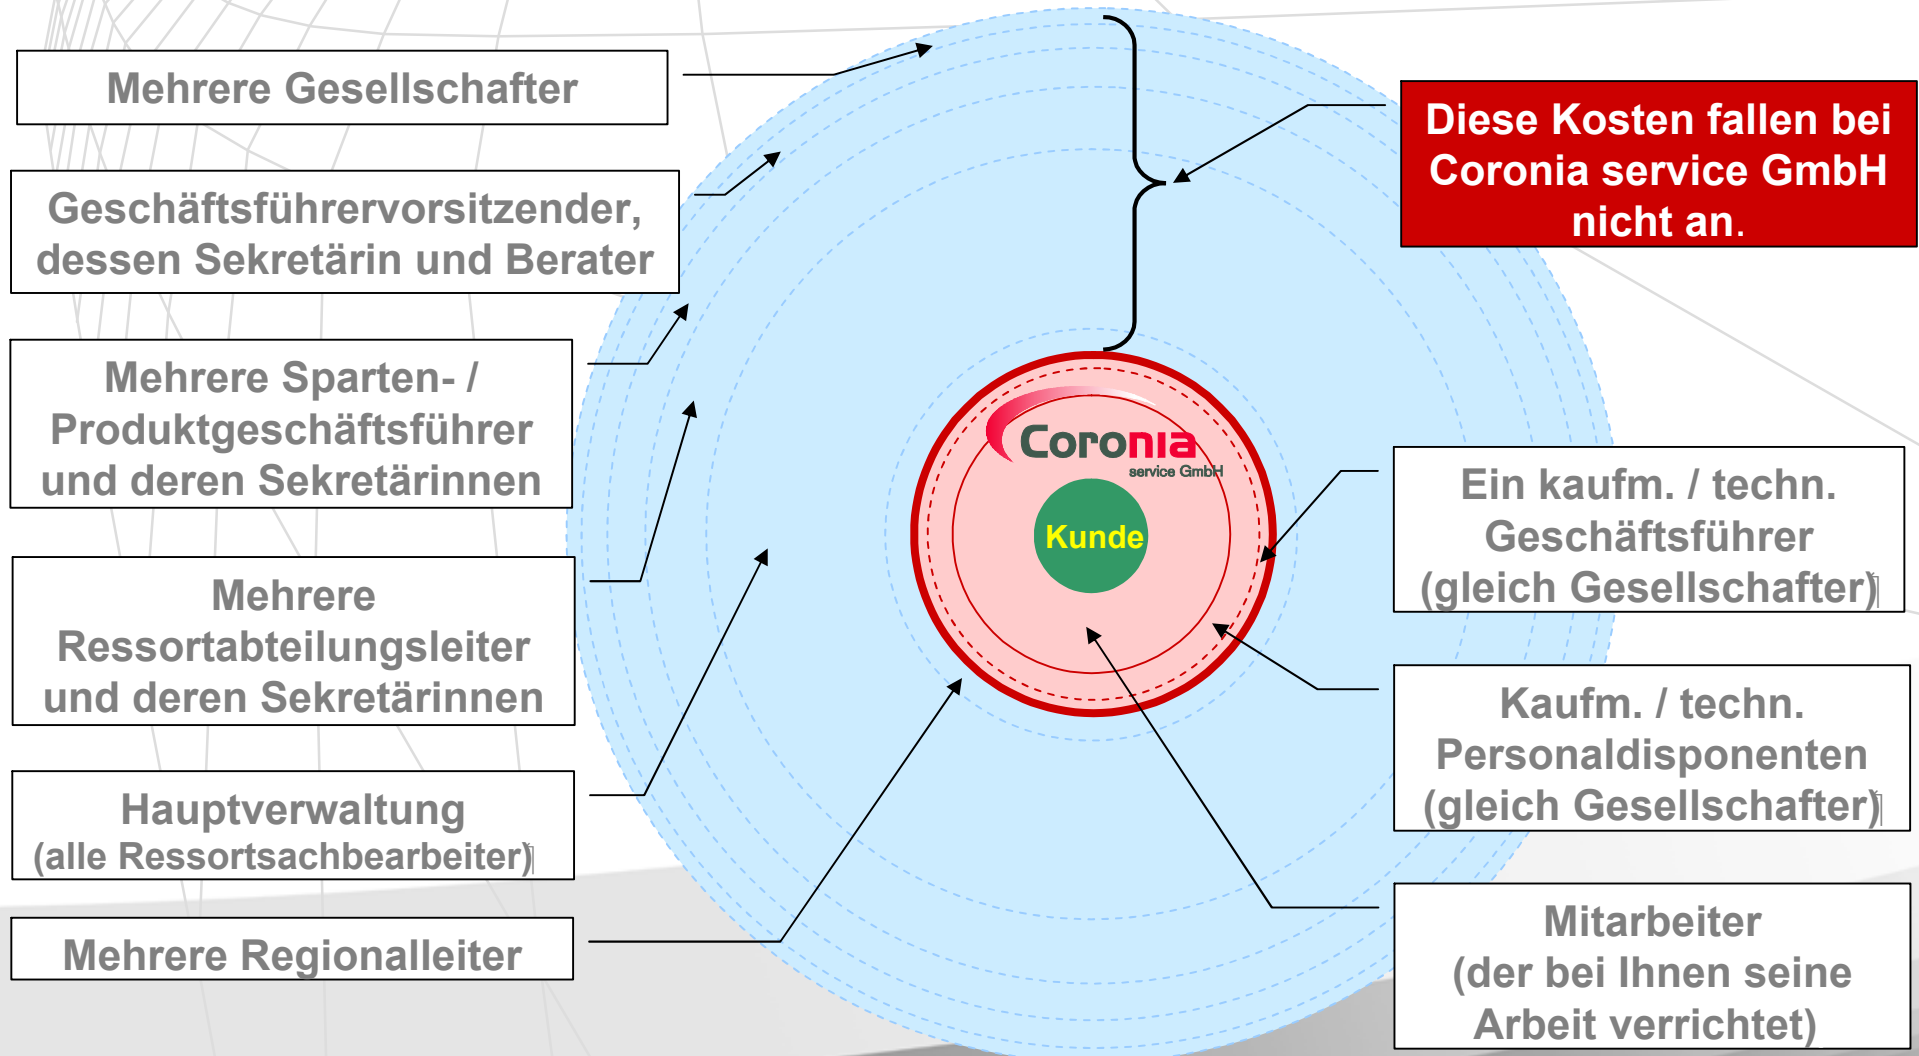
Mehrere Gesellschafter

Geschäftsführervorsitzender, dessen Sekretärin und Berater

Mehrere Sparten- / Produktgeschäftsführer und deren Sekretärinnen

Mehrere Ressortabteilungsleiter und deren Sekretärinnen

Hauptverwaltung (alle Ressortsachbearbeiter)

Mehrere Regionalleiter

Diese Kosten fallen bei Coronia service GmbH nicht an.

Coronia service GmbH

Kunde

Ein kaufm. / techn. Geschäftsführer (gleich Gesellschafter)

Kaufm. / techn. Personaldisponenten (gleich Gesellschafter)

Mitarbeiter (der bei Ihnen seine Arbeit verrichtet)